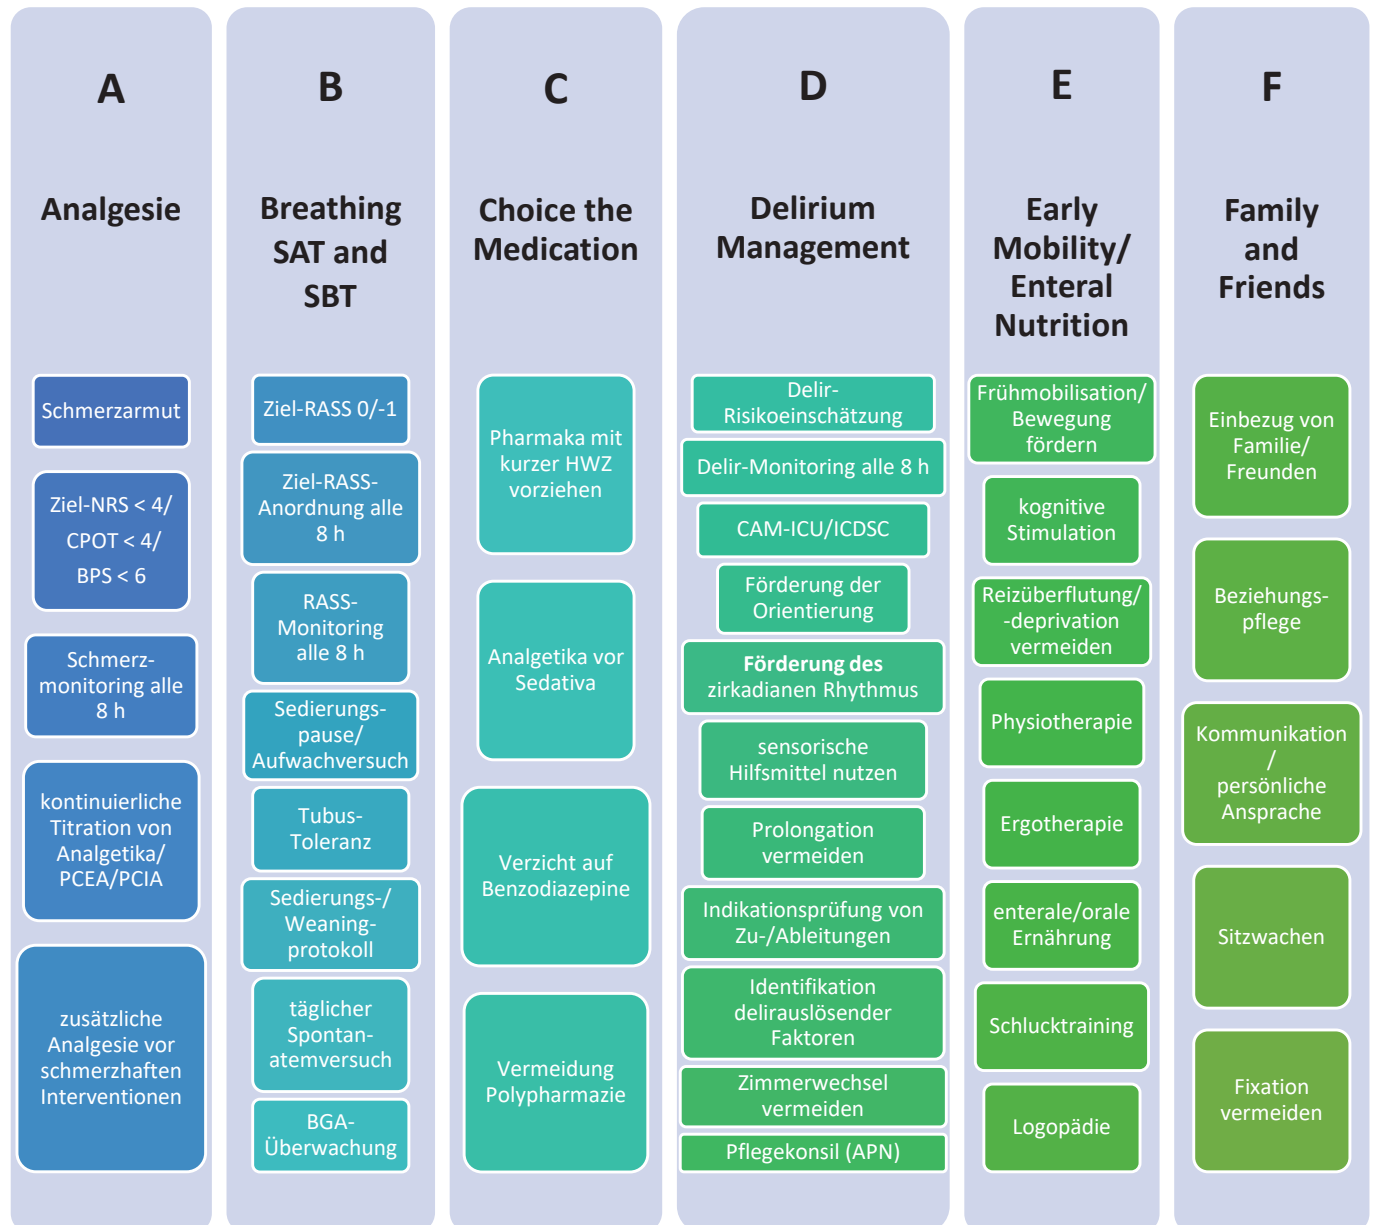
A

Analgesie

Schmerzarmut

Ziel-NRS < 4/ CPOT < 4/ BPS < 6

Schmerzmonitoring alle 8 h

kontinuierliche Titration von Analgetika/ PCEA/PCIA

zusätzliche Analgesie vor schmerzhaften Interventionen

B

Breathing SAT and SBT

Ziel-RASS 0/-1

Ziel-RASS-Anordnung alle 8 h

RASS-Monitoring alle 8 h

Sedierungspause/ Aufwachversuch

Tubus-Toleranz

Sedierungs-/ Weaningprotokoll

täglicher Spontanatemversuch

BGA-Überwachung

C

Choice the Medication

Pharmaka mit kurzer HWZ vorziehen

Analgetika vor Sedativa

Verzicht auf Benzodiazepine

Vermeidung Polypharmazie

D

Delirium Management

Delir-Risikoeinschätzung

Delir-Monitoring alle 8 h

CAM-ICU/ICDSC

Förderung der Orientierung

Förderung des zirkadianen Rhythmus

sensorische Hilfsmittel nutzen

Prolongation vermeiden

Indikationsprüfung von Zu-/Ableitungen

Identifikation delirauslösender Faktoren

Zimmerwechsel vermeiden

Pflegekonsil (APN)

E

Early Mobility/ Enteral Nutrition

Frühmobilisation/ Bewegung fördern

kognitive Stimulation

Reizüberflutung/ -deprivation vermeiden

Physiotherapie

Ergotherapie

enterale/orale Ernährung

Schlucktraining

Logopädie

F

Family and Friends

Einbezug von Familie/ Freunden

Beziehungspflege

Kommunikation / persönliche Ansprache

Sitzwachen

Fixation vermeiden